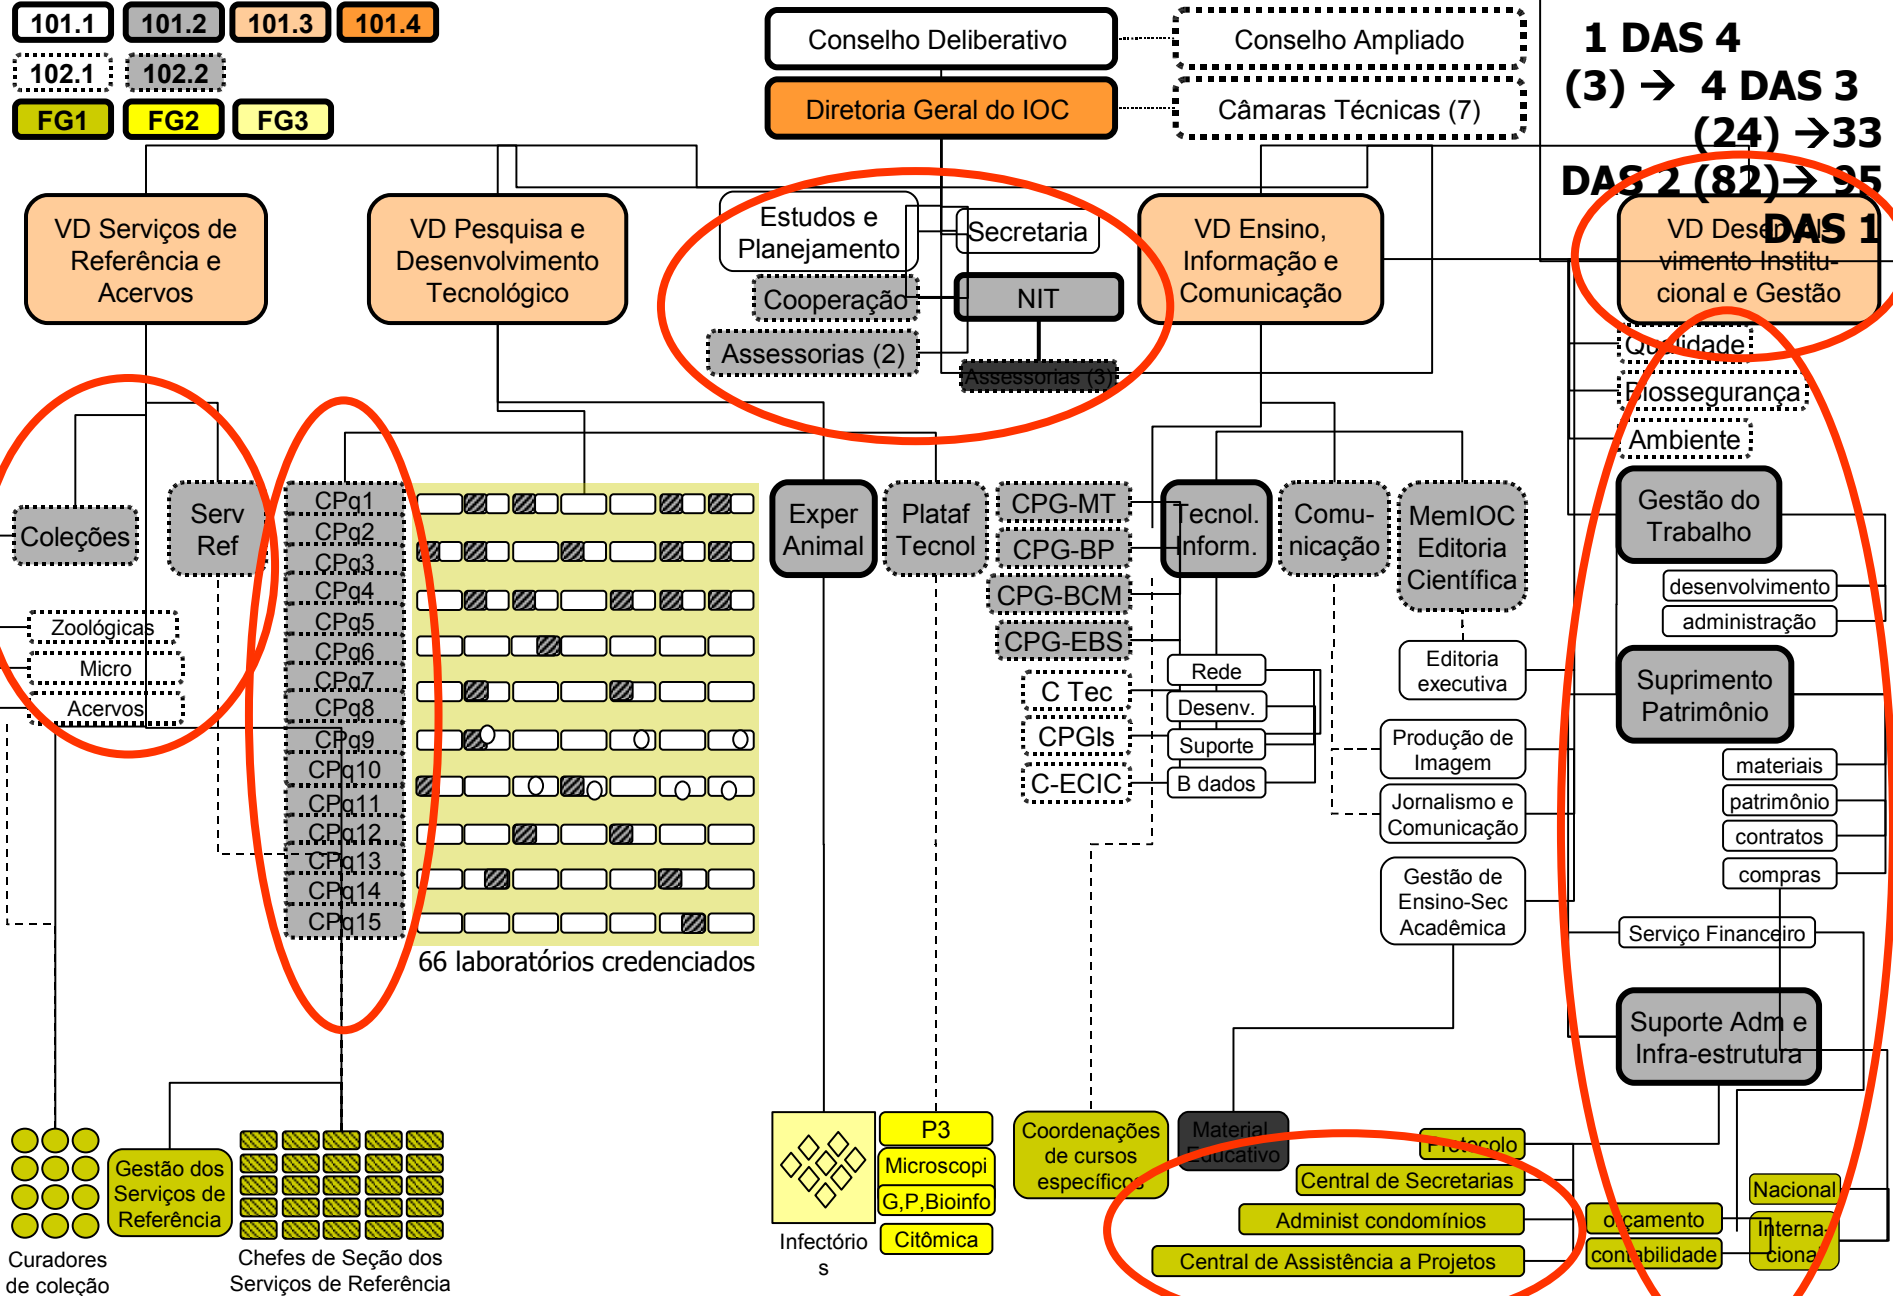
101.1 101.2 101.3 101.4
102.1 102.2
FG1 FG2 FG3

Conselho Deliberativo
Conselho Ampliado
Diretoria Geral do IOC
Câmaras Técnicas (7)

1 DAS 4
(3) → 4 DAS 3
(24) →33
DAS 2 (82)→ 95
DAS 1

VD Serviços de Referência e Acervos
VD Pesquisa e Desenvolvimento Tecnológico
Estudos e Planejamento
Secretaria
Cooperação
NIT
Assessorias (2)
Assessorias (3)
VD Ensino, Informação e Comunicação
VD Desenvolvimento Institucional e Gestão
Qualidade
Biossegurança
Ambiente

Coleções
Serv Ref
Zoológicas
Micro
Acervos

CPq1
CPq2
CPq3
CPq4
CPq5
CPq6
CPq7
CPq8
CPq9
CPq10
CPq11
CPq12
CPq13
CPq14
CPq15
66 laboratórios credenciados

Exper Animal
Plataf Tecnol
CPG-MT
CPG-BP
CPG-BCM
CPG-EBS
C Tec
CPGIs
C-ECIC
Tecnol. Inform.
Rede
Desenv.
Suporte
B dados
Comunicação
MemIOC Editoria Científica
Editoria executiva
Produção de Imagem
Jornalismo e Comunicação
Gestão de Ensino-Sec Acadêmica

Gestão do Trabalho
desenvolvimento
administração
Suprimento Patrimônio
materiais
patrimônio
contratos
compras
Serviço Financeiro
Suporte Adm e Infra-estrutura

Curadores de coleção
Gestão dos Serviços de Referência
Chefes de Seção dos Serviços de Referência
Infectório s
P3
Microscopi
G,P,Bioinfo
Citômica
Coordenações de cursos específicos
Material Educativo
Protocolo
Central de Secretarias
Administ condomínios
Central de Assistência a Projetos
orçamento
contabilidade
Nacional
Internacional